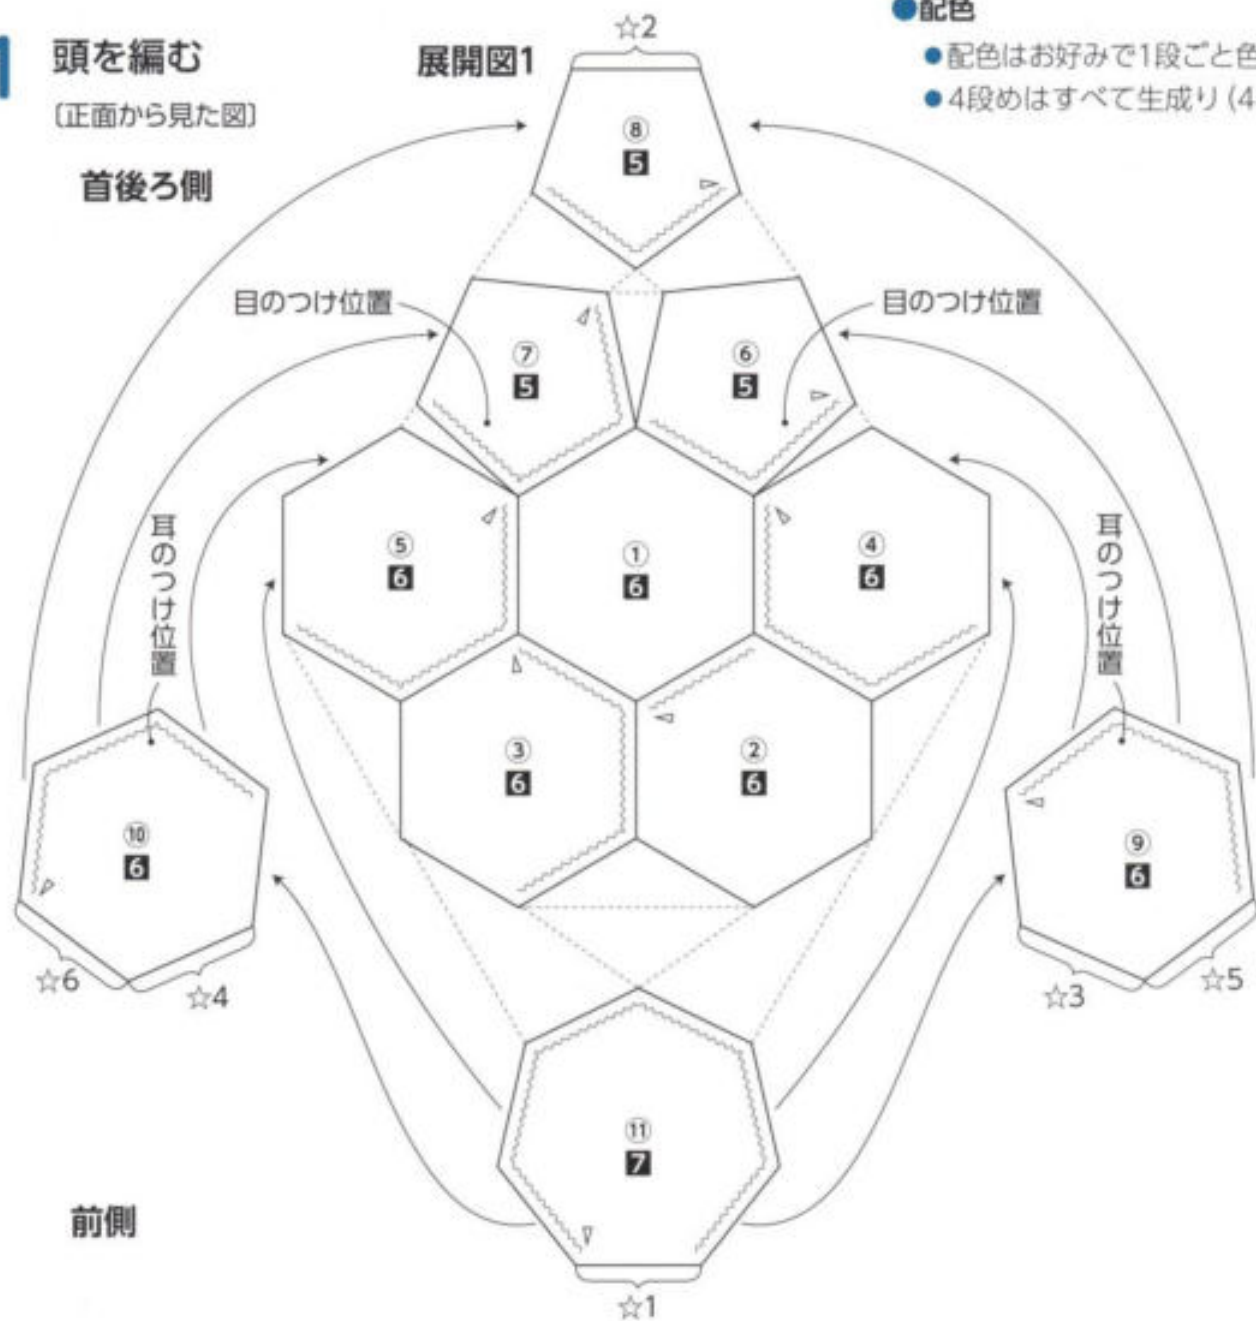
頭を編む
〔正面から見た図〕

首後ろ側

展開図1

☆2

●配色
●配色はお好みで1段ごと色
●4段めはすべて生成り (4

⑧
5

目のつけ位置

目のつけ位置

⑦
5

⑥
5

⑤
6

①
6

④
6

耳のつけ位置

耳のつけ位置

③
6

②
6

⑩
6

⑨
6

☆6

☆4

☆3

☆5

⑪
7

前側

☆1